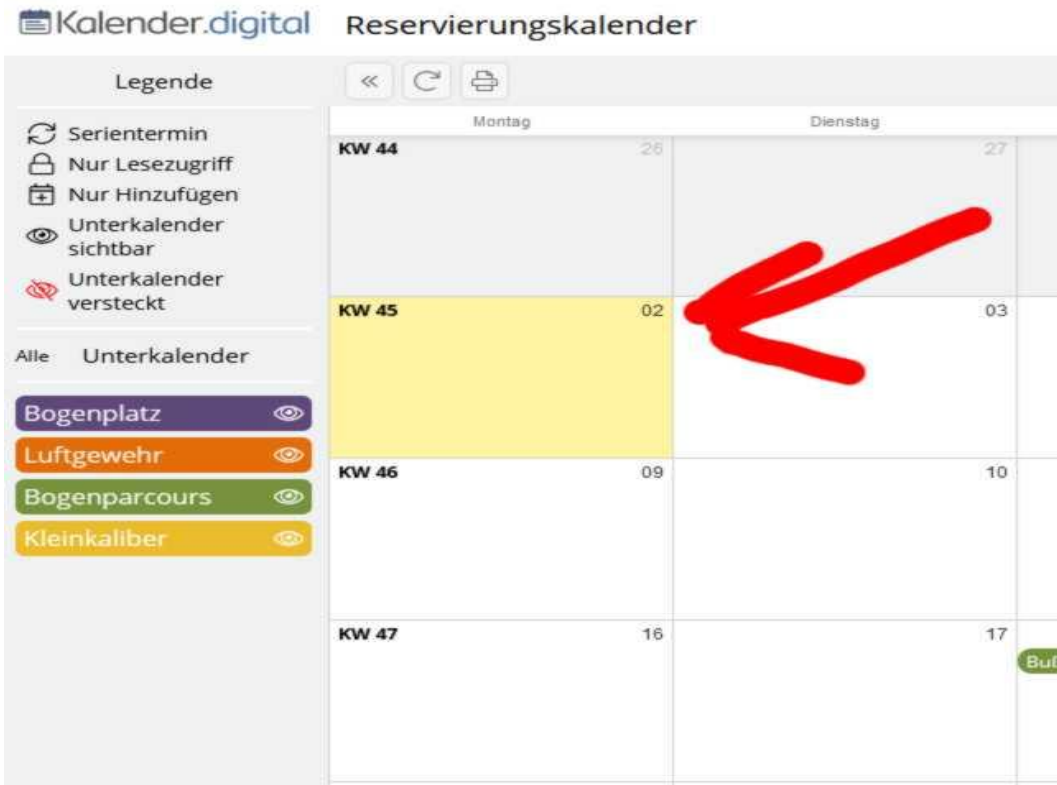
Kalender.digital Reservierungskalender

Legende

Serientermin
Nur Lesezugriff
Nur Hinzufügen
Unterkalender sichtbar
Unterkalender versteckt

Alle Unterkalender

Bogenplatz
Luftgewehr
Bogenparcours
Kleinkaliber

«

| Montag | | Dienstag | |
|---|---|---|---|
| KW 44 | 26 | | 27 |
| KW 45 | 02 | | 03 |
| KW 46 | 09 | | 10 |
| KW 47 | 16 | | 17 |

Bu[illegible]